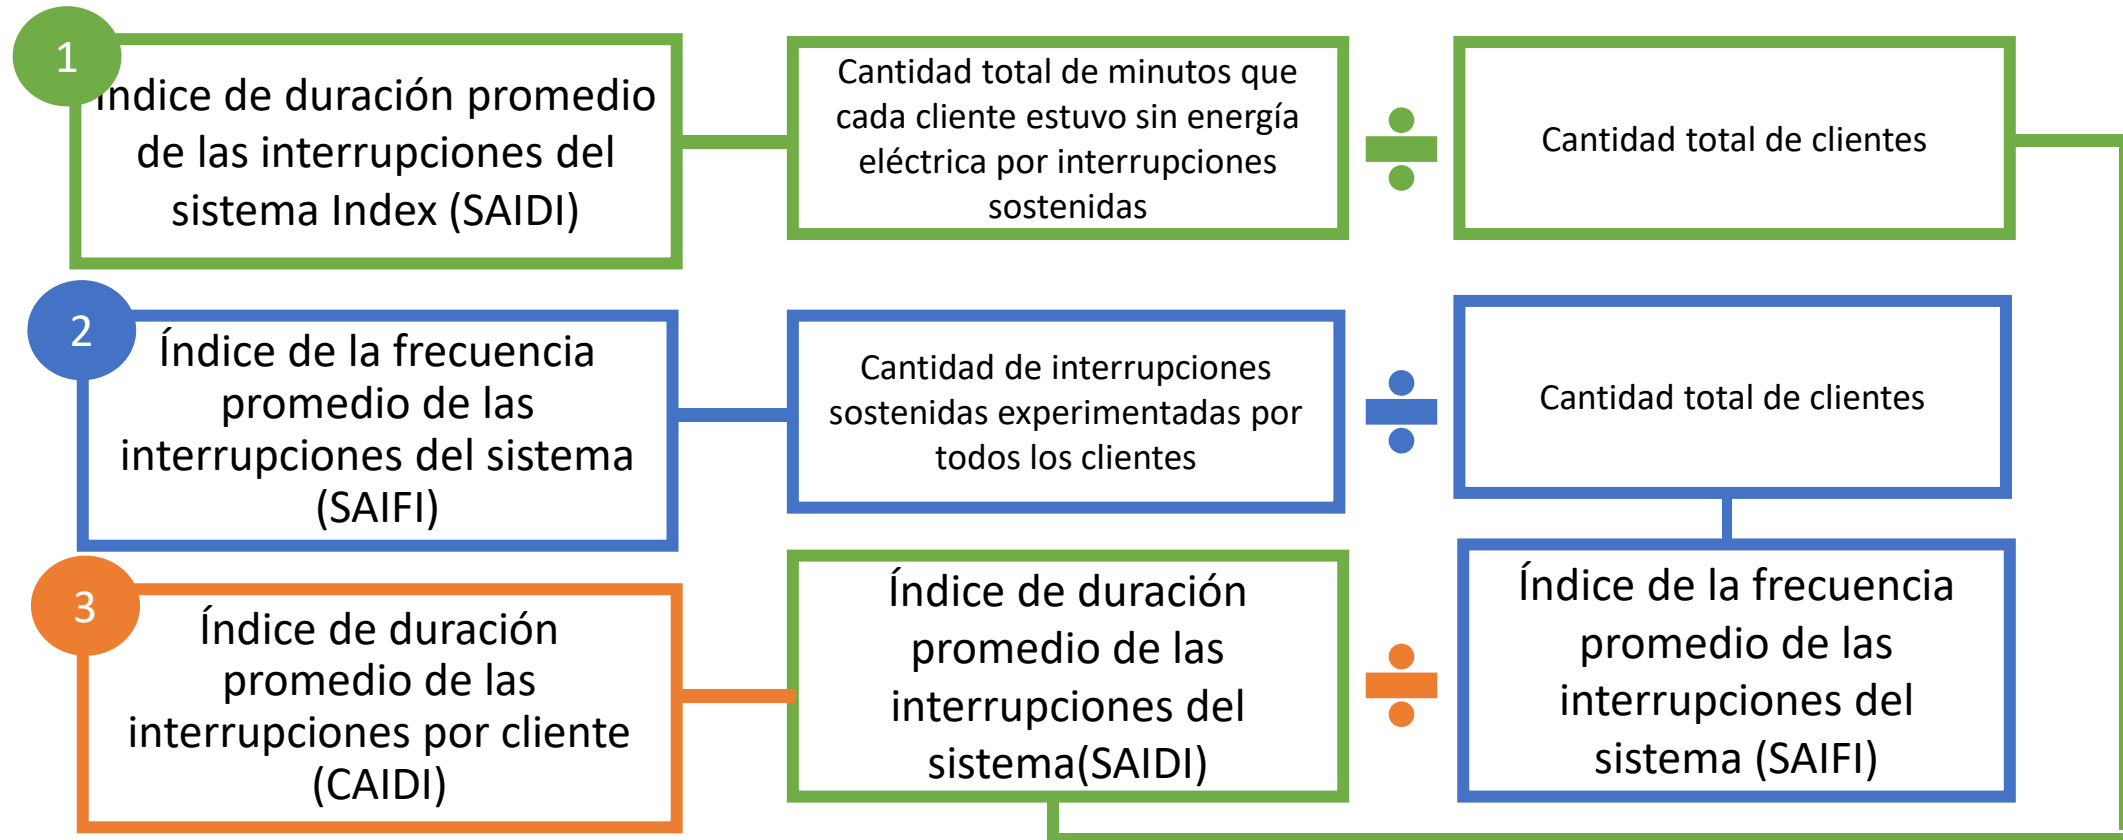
1

ndice de duración promedio de las interrupciones del sistema Index (SAIDI)

Cantidad total de minutos que cada cliente estuvo sin energía eléctrica por interrupciones sostenidas

$\div$

Cantidad total de clientes

2

Índice de la frecuencia promedio de las interrupciones del sistema (SAIFI)

Cantidad de interrupciones sostenidas experimentadas por todos los clientes

$\div$

Cantidad total de clientes

3

Índice de duración promedio de las interrupciones por cliente (CAIDI)

Índice de duración promedio de las interrupciones del sistema(SAIDI)

$\div$

Índice de la frecuencia promedio de las interrupciones del sistema (SAIFI)